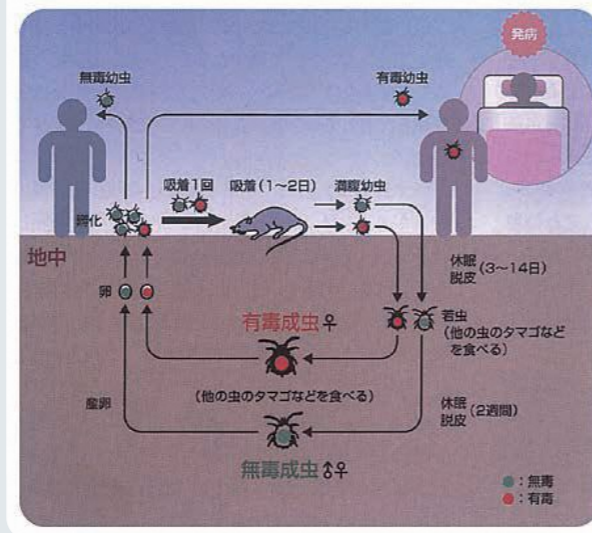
発病

無毒幼虫

有毒幼虫

吸着1回

吸着（1～2日）

満腹幼虫

孵化

地中

休眠
脱皮（3～14日）

卵

有毒成虫♀

若虫
（他の虫のタマゴなどを食べる）

（他の虫のタマゴなどを食べる）

産卵

休眠
脱皮（2週間）

無毒成虫♂♀

●：無毒
●：有毒